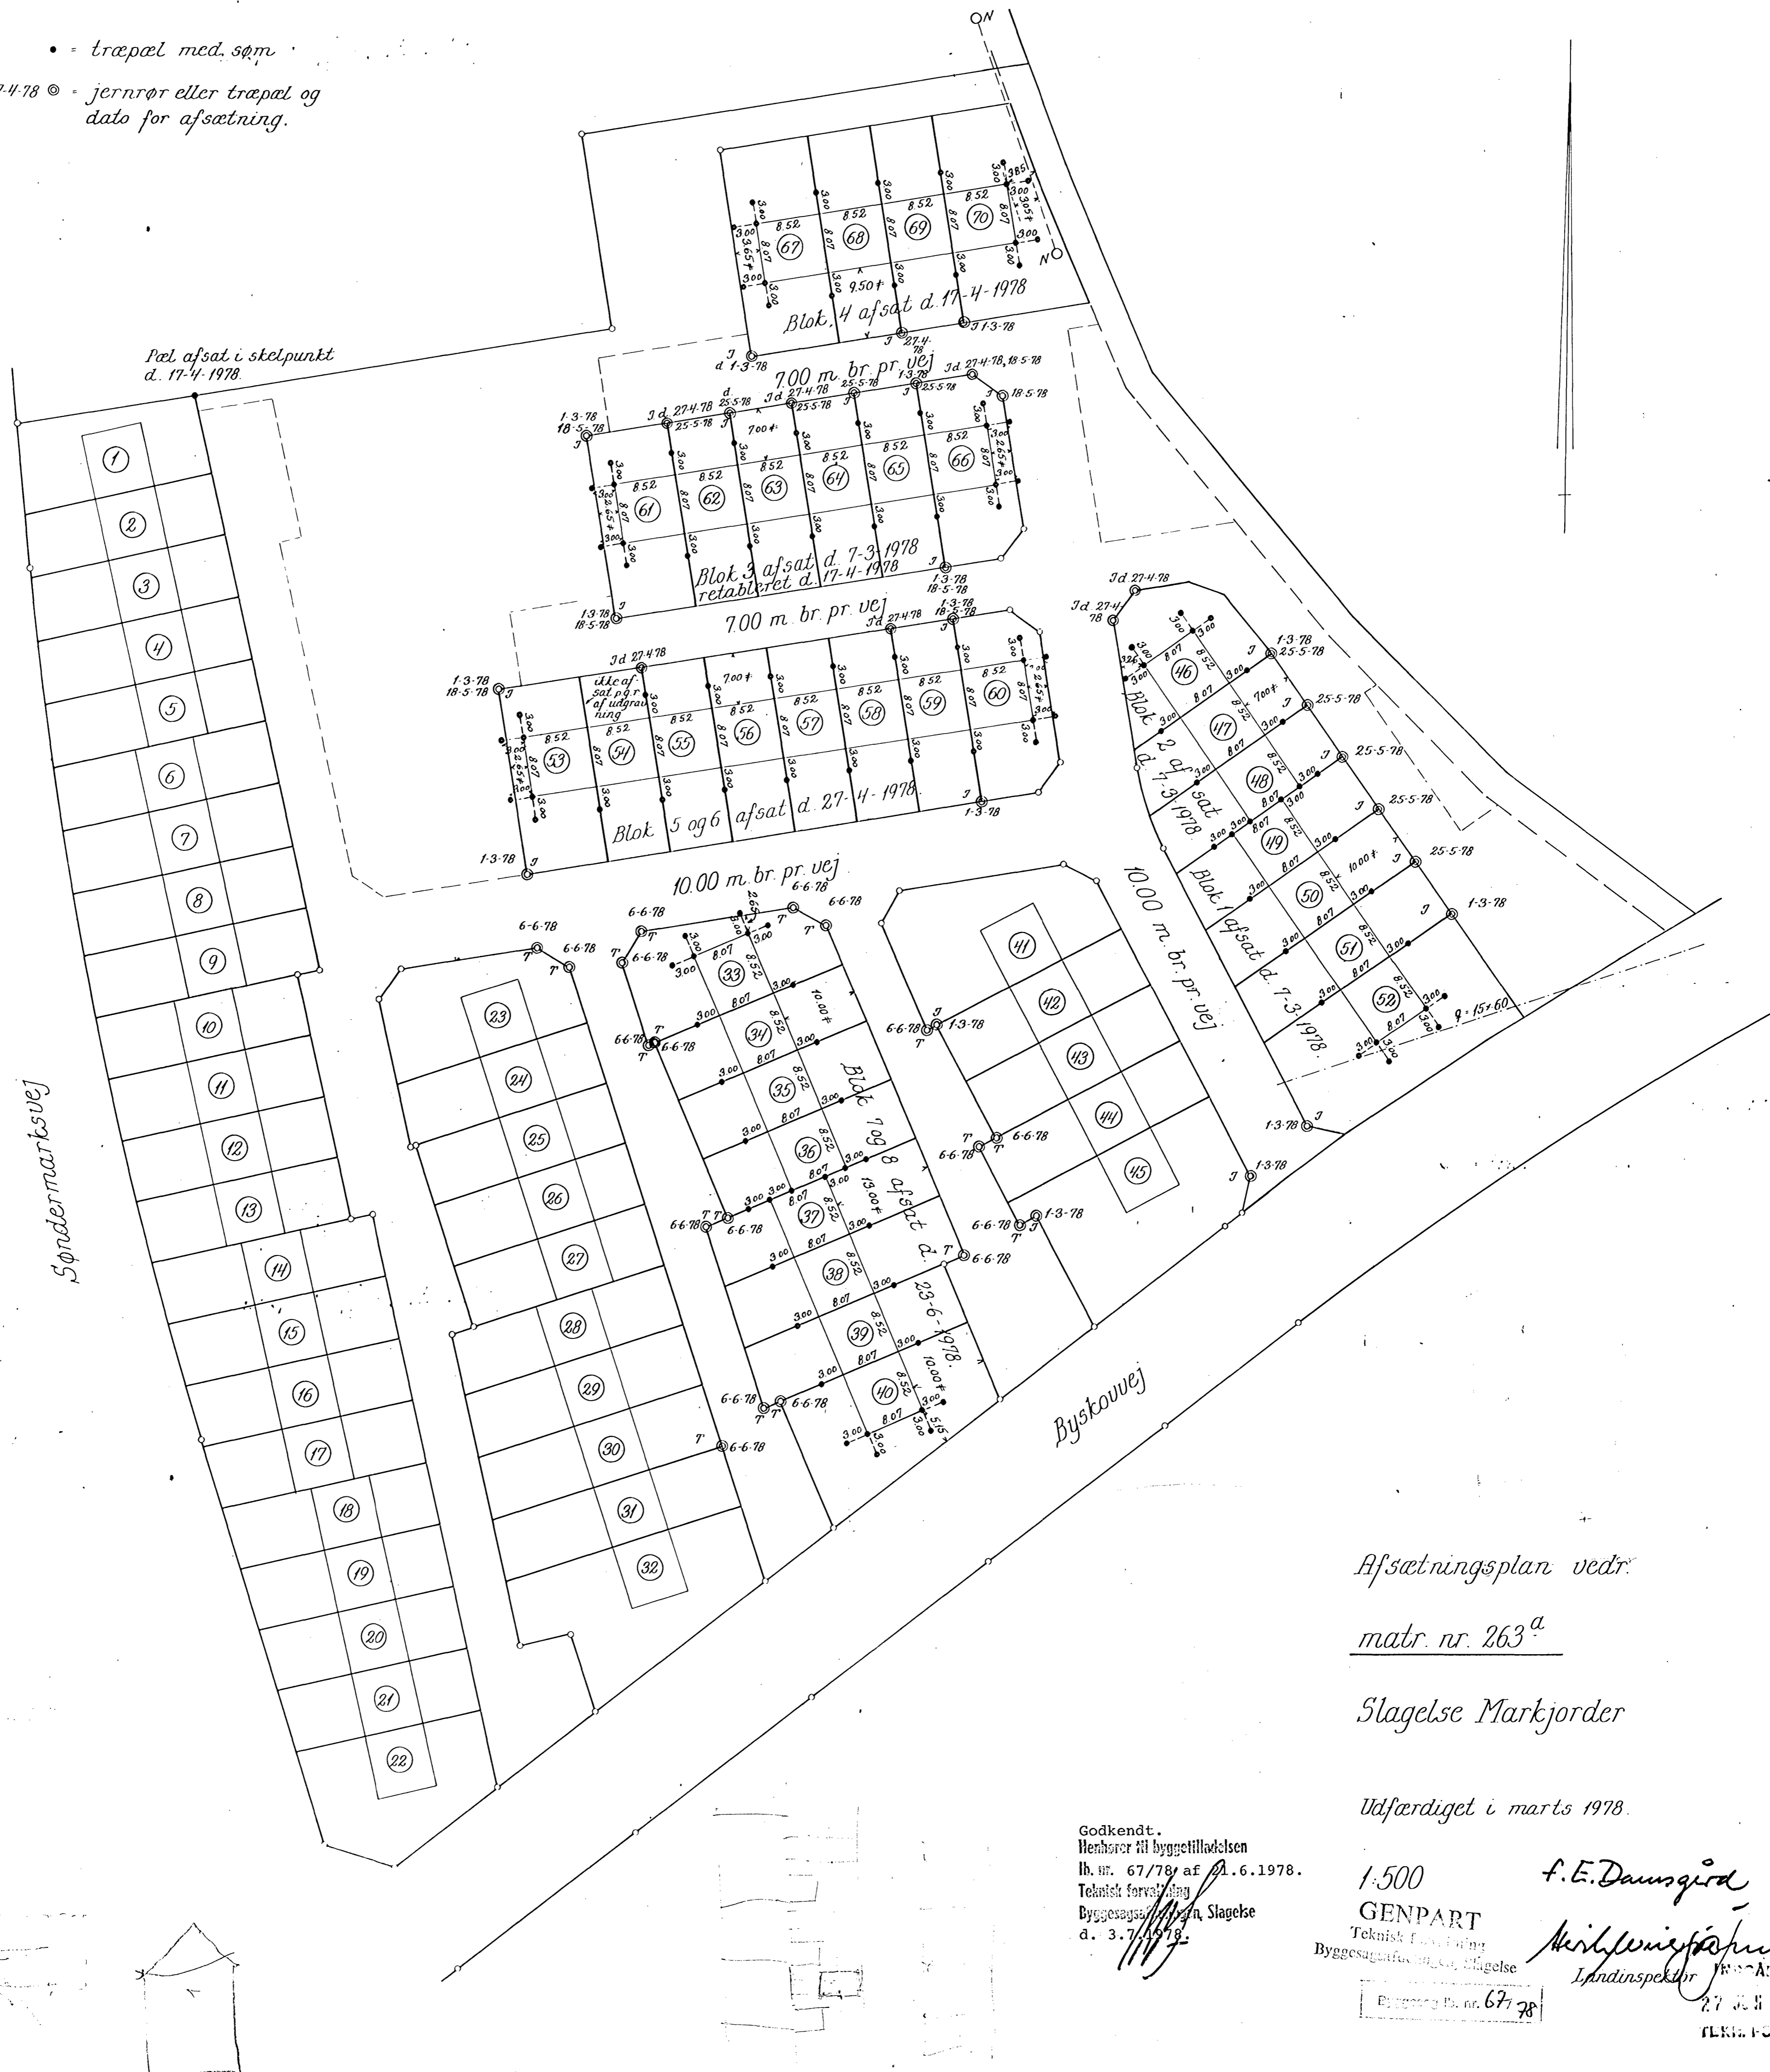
• = træpæl med søm

27.4.78 ◎ = jernrør eller træpæl og dato for afsætning.

N

Pæl afsat i skelpunkt d. 17-4-1978.

1 2 3 4 5 6 7 8 9 10 11 12 13 14 15 16 17 18 19 20 21 22

Søndermarksvej

23 24 25 26 27 28 29 30 31 32

Blok 4 afsat d. 17-4-1978

67 68 69 70

7.00 m. br. pr. vej

Blok 3 afsat d. 7-3-1978 retableret d. 17-4-1978

61 62 63 64 65 66

7.00 m. br. pr. vej

Blok 5 og 6 afsat d. 27-4-1978

53 54 55 56 57 58 59 60

Ikke afsat p.g.r. af udgravning

10.00 m. br. pr. vej

Blok 7 og 8 afsat d. 23-6-1978.

33 34 35 36 37 38 39 40

41 42 43 44 45

10.00 m. br. pr. vej

Blok 2 afsat d. 7-3-1978

46 47 48 49

Blok 1 afsat d. 7-3-1978

50 51 52

Byskovvej

Afsætningsplan vedr.

matr. nr. 263$^{a}$

Slagelse Markjorder

Udfærdiget i marts 1978.

1:500

F.E. Damsgård

Landinspektør

Godkendt.
Henhører til byggetilladelsen
lb. nr. 67/78 af 21.6.1978.
Teknisk forvaltning
Byggesagsafdelingen, Slagelse
d. 3.7.1978.

GENPART
Teknisk forvaltning
Byggesagsafdelingen, Slagelse

Byggesag lb. nr. 67/78